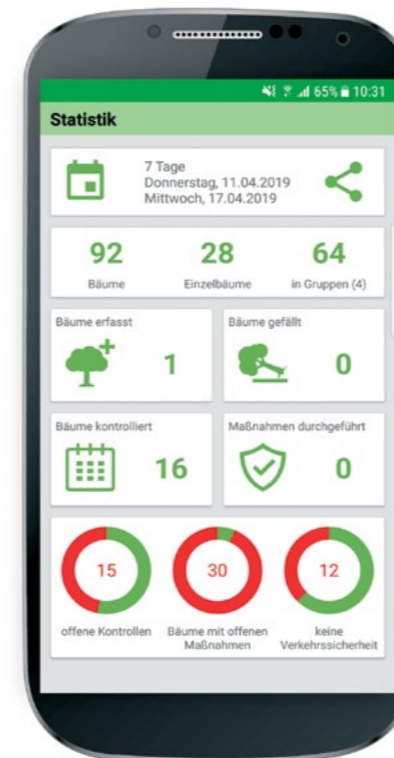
65% 10:31

Statistik

7 Tage
Donnerstag, 11.04.2019
Mittwoch, 17.04.2019

92
Bäume

28
Einzelbäume

64
in Gruppen (4)

Bäume erfasst
1

Bäume gefällt
0

Bäume kontrolliert
16

Maßnahmen durchgeführt
0

15
offene Kontrollen

30
Bäume mit offenen Maßnahmen

12
keine Verkehrssicherheit